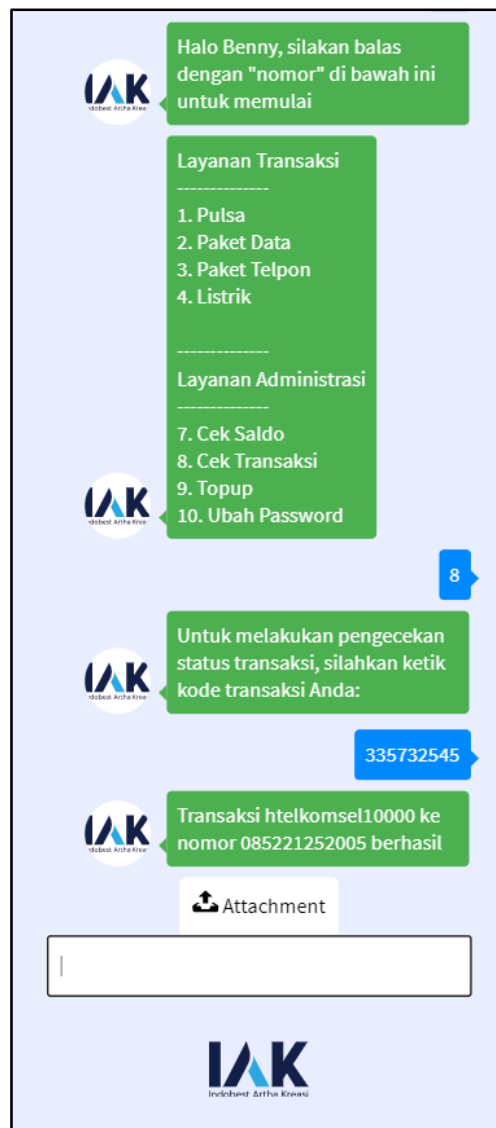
IAK
Indobest Artha Kreasi

Halo Benny, silakan balas dengan "nomor" di bawah ini untuk memulai

IAK
Indobest Artha Kreasi

Layanan Transaksi
--------------
1. Pulsa
2. Paket Data
3. Paket Telpon
4. Listrik

--------------
Layanan Administrasi
--------------
7. Cek Saldo
8. Cek Transaksi
9. Topup
10. Ubah Password

8

IAK
Indobest Artha Kreasi

Untuk melakukan pengecekan status transaksi, silahkan ketik kode transaksi Anda:

335732545

IAK
Indobest Artha Kreasi

Transaksi htelkomsel10000 ke nomor 085221252005 berhasil

Attachment

IAK
Indobest Artha Kreasi